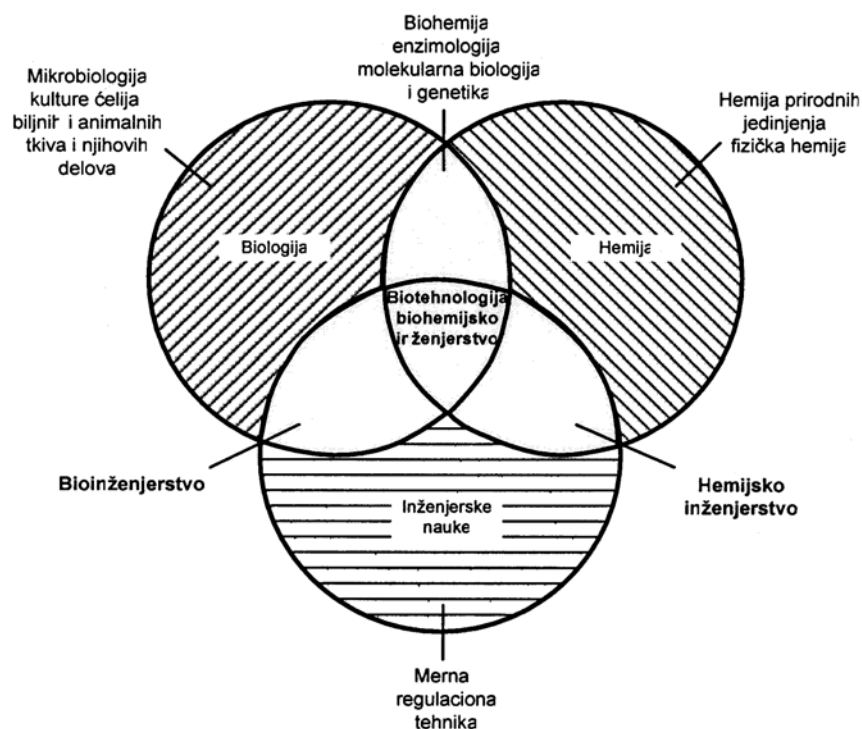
Biohemija
enzimologija
molekularna biologija
i genetika

Mikrobiologija
kulture ćelija
biljnih i animalnih
tkiva i njihovih
delova

Hemija prirodnih
jedinjenja
fizička hemija

Biologija

Hemija

Biotehnologija
biohemijsko
inženjerstvo

Bioinženjerstvo

Hemijsko
inženjerstvo

Inženjerske
nauke

Merna
regulaciona
tehnika